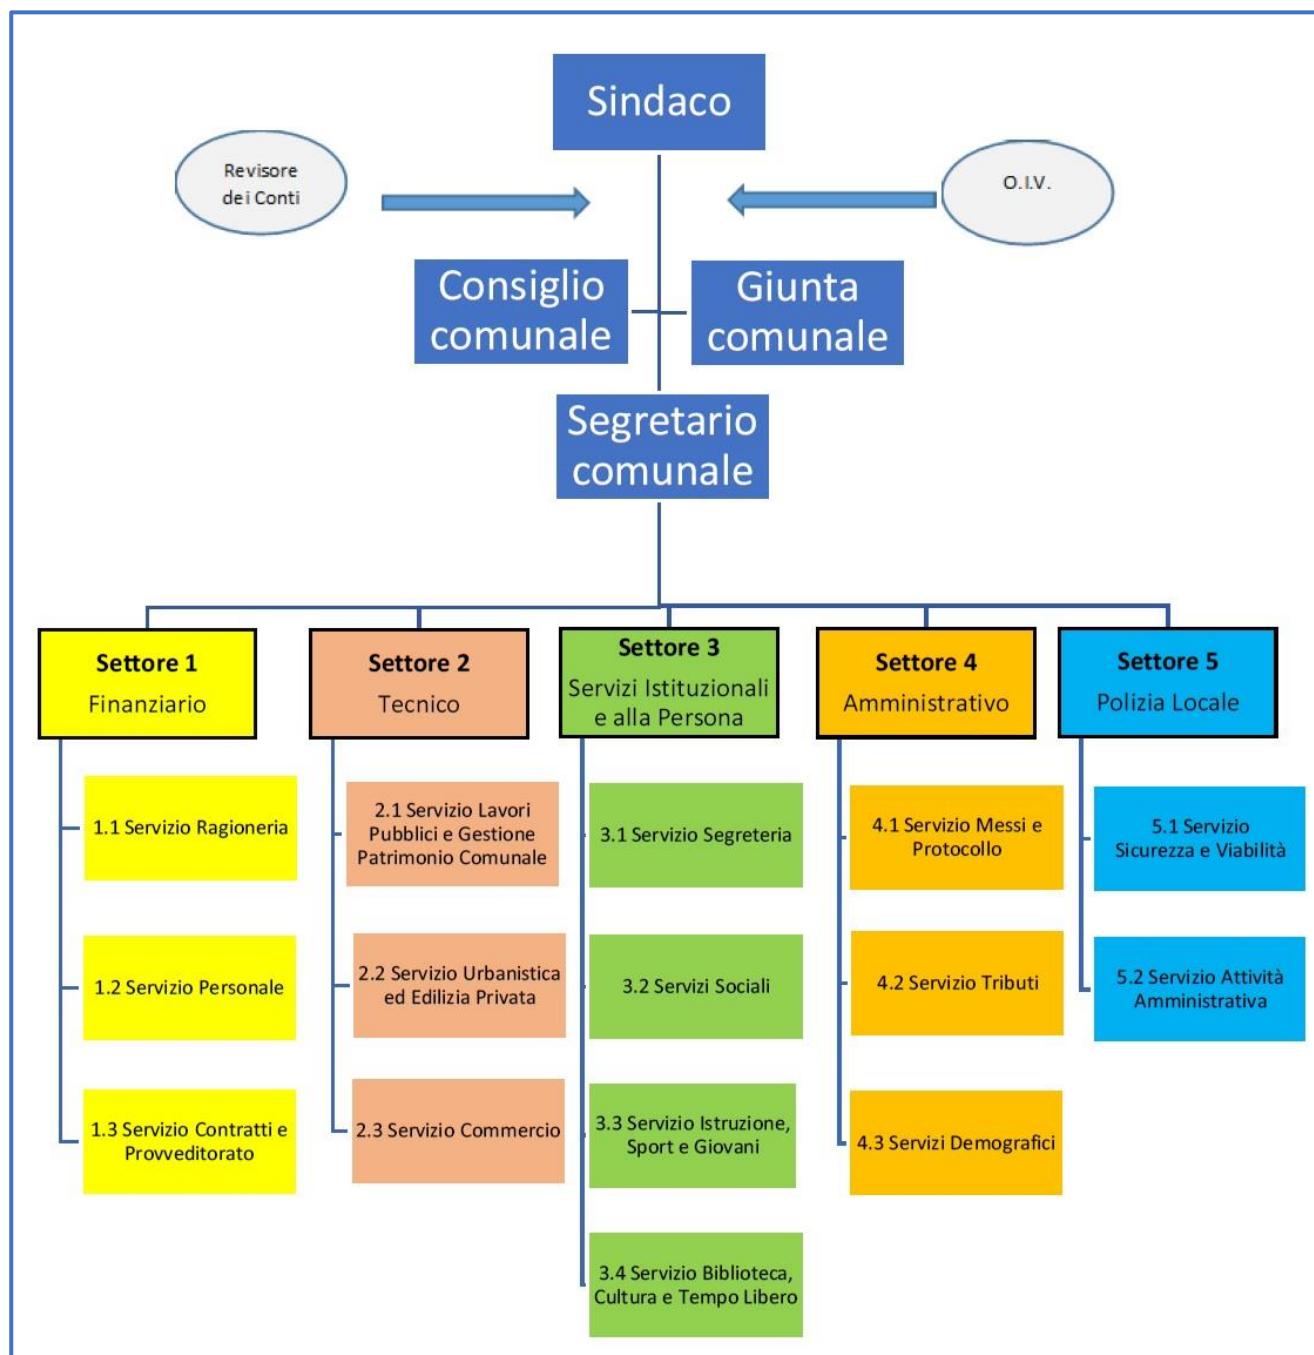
Sindaco

Revisore dei Conti

O.I.V.

Consiglio comunale

Giunta comunale

Segretario comunale

Settore 1
Finanziario

1.1 Servizio Ragioneria

1.2 Servizio Personale

1.3 Servizio Contratti e Provveditorato

Settore 2
Tecnico

2.1 Servizio Lavori Pubblici e Gestione Patrimonio Comunale

2.2 Servizio Urbanistica ed Edilizia Privata

2.3 Servizio Commercio

Settore 3
Servizi Istituzionali e alla Persona

3.1 Servizio Segreteria

3.2 Servizi Sociali

3.3 Servizio Istruzione, Sport e Giovani

3.4 Servizio Biblioteca, Cultura e Tempo Libero

Settore 4
Amministrativo

4.1 Servizio Messi e Protocollo

4.2 Servizio Tributi

4.3 Servizi Demografici

Settore 5
Polizia Locale

5.1 Servizio Sicurezza e Viabilità

5.2 Servizio Attività Amministrativa